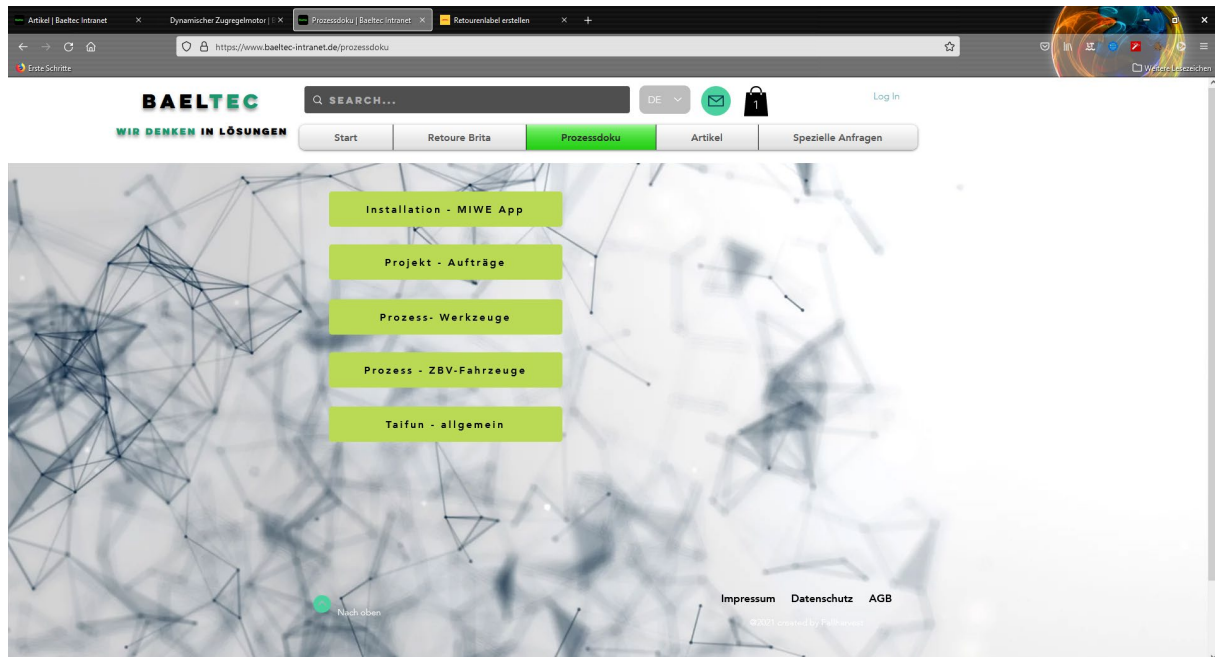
Artikel | Baeltec Intranet ×
Dynamischer Zugregelmotor | E ×
Prozessdoku | Baeltec Intranet ×
Retourenlabel erstellen ×
+

https://www.baeltec-intranet.de/prozessdoku

Erste Schritte
Weitere Lesezeichen

BAELTEC
WIR DENKEN IN LÖSUNGEN

SEARCH...
DE
1
Log In

Start
Retoure Brita
Prozessdoku
Artikel
Spezielle Anfragen

Installation - MIWE App

Projekt - Aufträge

Prozess- Werkzeuge

Prozess - ZBV-Fahrzeuge

Taifun - allgemein

Nach oben

Impressum Datenschutz AGB

©2021 created by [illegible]